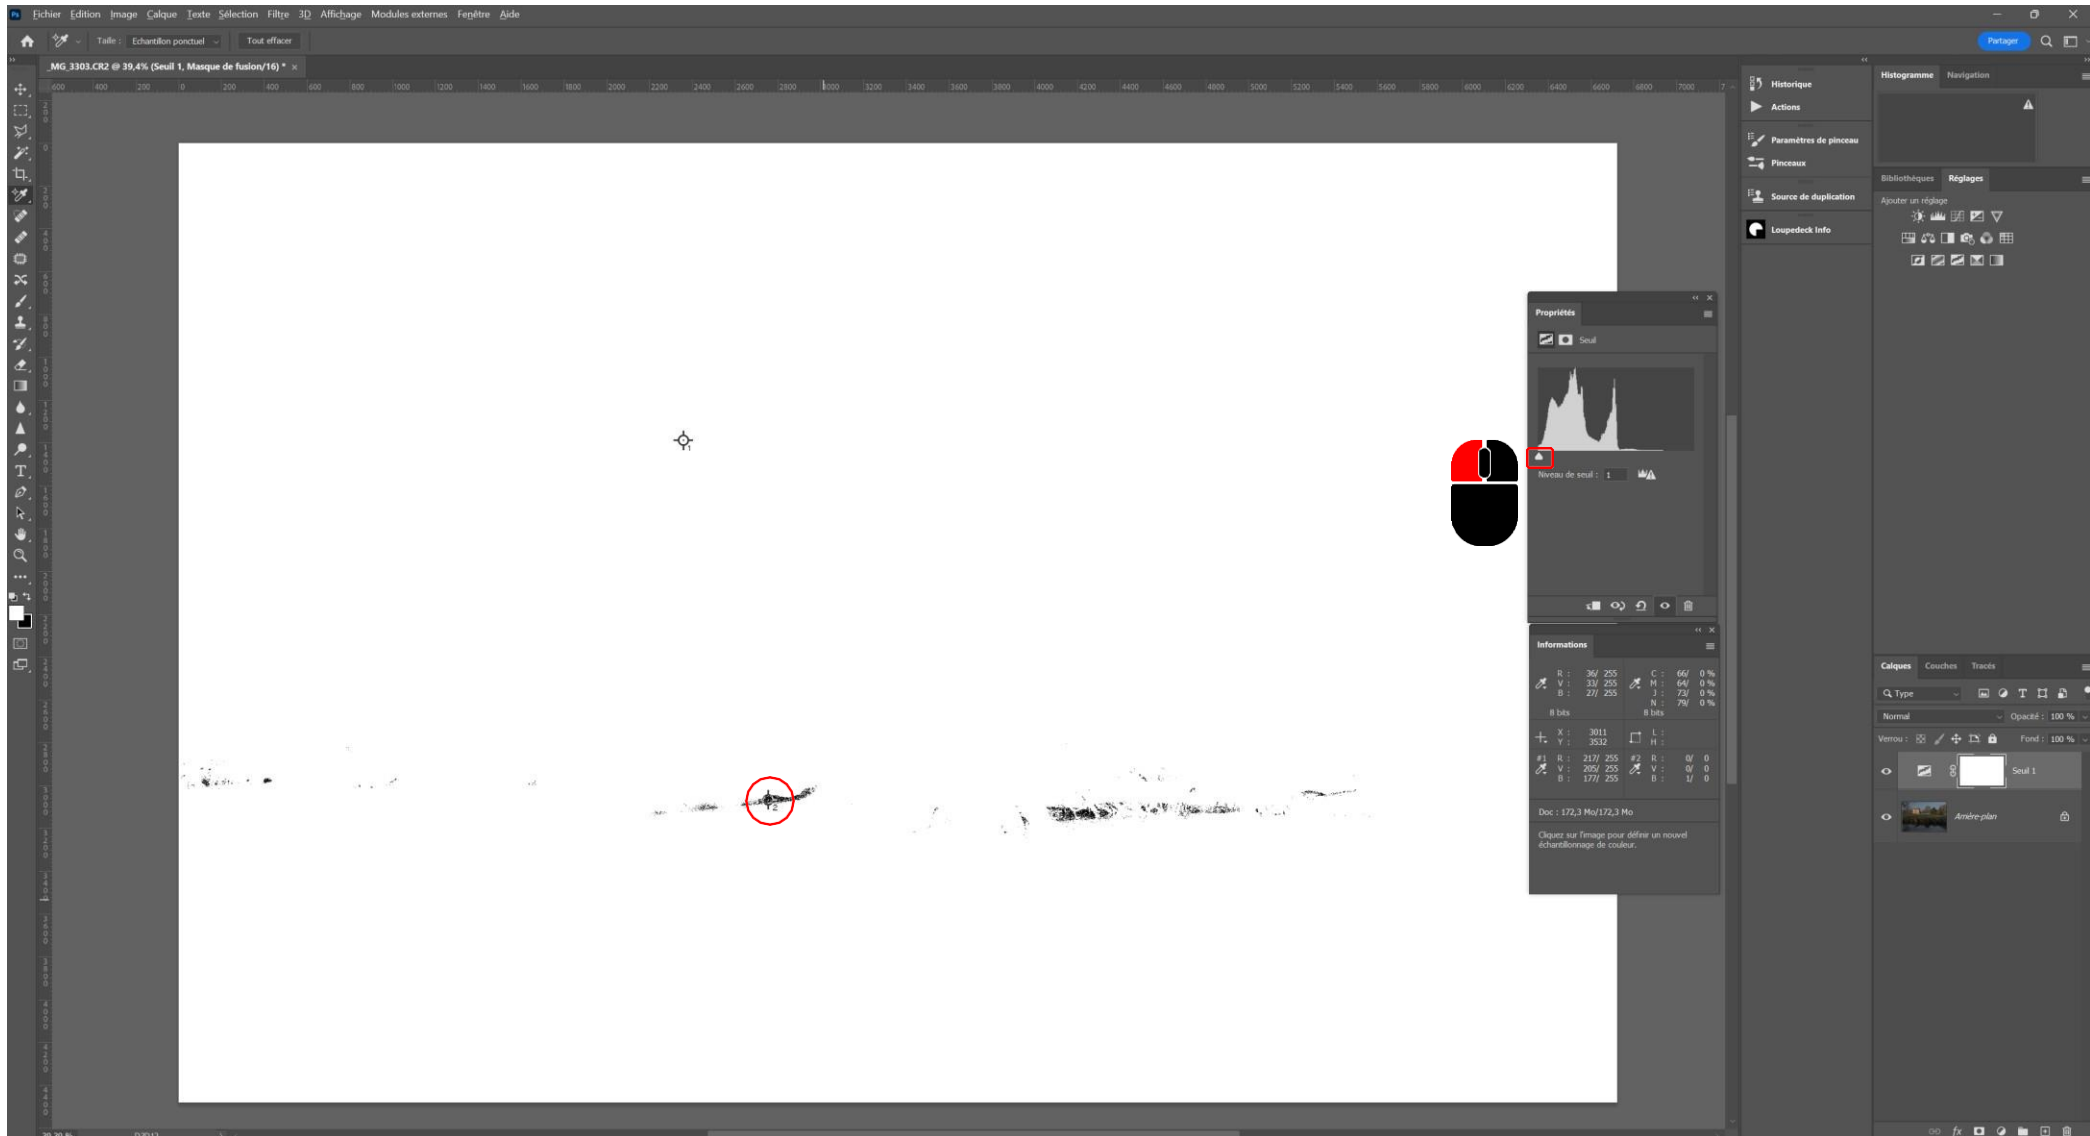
Fichier Edition Image Calque Texte Sélection Filtre 3D Affichage Modules externes Fenêtre Aide

Taille : Echantillon ponctuel Tout effacer

Partager

_MG_3303.CR2 @ 39,4% (Seuil 1, Masque de fusion/16) *

Historique
Actions
Paramètres de pinceau
Pinceaux
Source de duplication
Loupedeck Info

Histogramme Navigation

Bibliothèques Réglages
Ajouter un réglage

Propriétés
Seuil
Niveau de seuil : 1

Informations
R : 36/ 255
V : 33/ 255
B : 27/ 255
8 bits
C : 66/ 0 %
M : 64/ 0 %
J : 73/ 0 %
N : 79/ 0 %
8 bits
X : 3011
Y : 3532
L :
H :
#1 R : 217/ 255
V : 205/ 255
B : 177/ 255
#2 R : 0/ 0
V : 0/ 0
B : 1/ 0
Doc : 172,3 Mo/172,3 Mo
Cliquez sur l'image pour définir un nouvel échantillonnage de couleur.

Calques Couches Tracés
Type
Normal Opacité : 100 %
Verrou : Fond : 100 %
Seuil 1
Arrière-plan